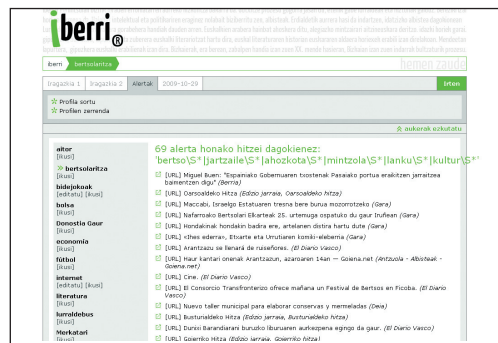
iberri®

hemen zaude

iberri | bertsolaritza

Iragazkia 1 | Iragazkia 2 | Alertak | 2009-10-29

Irten

Profila sortu
Profilen zerrenda

aukerak ezkutatu

aitor
[ikusi]
bertsolaritza
[ikusi]
bidejokoak
[editatu] [ikusi]
bolsa
[ikusi]
Donostia Gaur
[ikusi]
economia
[ikusi]
fútbol
[ikusi]
internet
[editatu] [ikusi]
literatura
[ikusi]
lurraldebus
[ikusi]
Merkatari
[ikusi]

69 alerta honako hitzei dagokienez:
'bertso\S*|jartzaile\S*|ahozkota\S*|mintzola\S*|lanku\S*|kultur\S*'

[URL] Miguel Buen: "Espainako Gobernuaren txostenak Pasaiako portua erakitzen jarraitzea baimentzen digu" (Berria)
[URL] Oarsoaldeko Hitza (Edizio jarraia, Oarsoaldeko hitza)
[URL] Maccabi, Israelgo Estatuaren tresna bere burua mozorrotzeko (Gara)
[URL] Nafarroako Bertsolari Elkarteak 25. urtemuga ospatuko du gaur Iruñean (Gara)
[URL] Hondakinak hondakin badira ere, artelanen distira hartu dute (Gara)
[URL] «Ihes ederra», Etxarte eta Urrutiaren komiki-eleberria (Gara)
[URL] Arantzazu se llenará de ruiseñores. (El Diario Vasco)
[URL] Haur kantari onenak Arantzazun, azaroaren 14an — Goiena.net (Antzuola - Albisteak - Goiena.net)
[URL] Cine. (El Diario Vasco)
[URL] El Consorcio Transfronterizo ofrece mañana un Festival de Bertsos en Ficoba. (El Diario Vasco)
[URL] Nuevo taller municipal para elaborar conservas y mermeladas (Deia)
[URL] Busturialdeko Hitza (Edizio jarraia, Busturialdeko hitza)
[URL] Dunixi Barandiarani buruzko liburuaren aurkezpena egingo da gaur. (El Diario Vasco)
[URL] Goierriko Hitza (Edizio jarraia, Goierriko hitza)